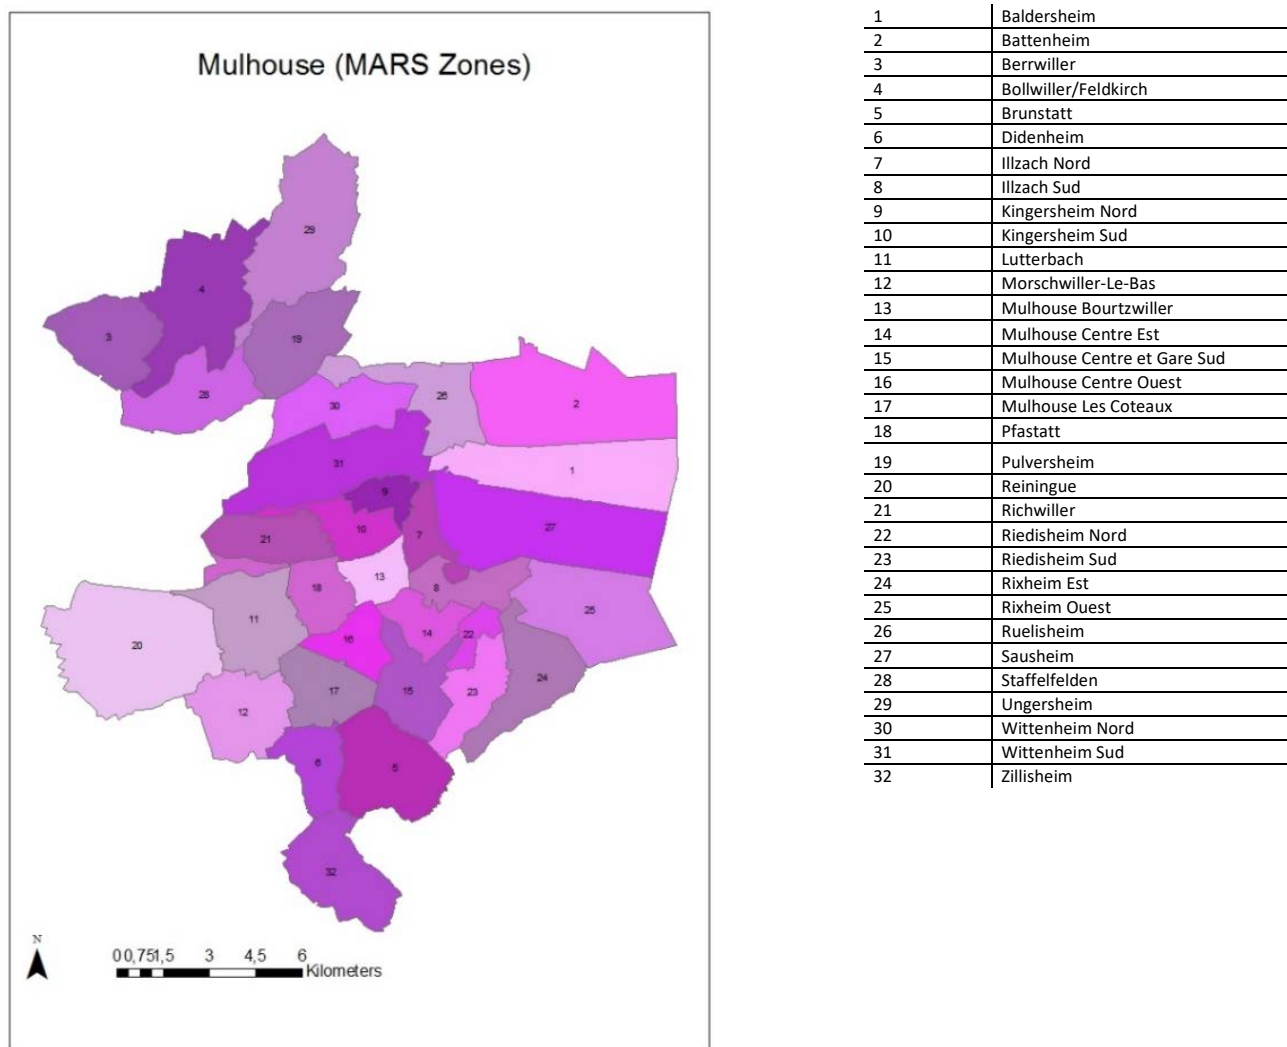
Mulhouse (MARS Zones)

29
4
3
19
28
26
30
2
31
1
9
10
7
27
21
13
8
18
11
25
20
14
22
16
17
15
23
24
12
6
5
32

N

0 0,75 1,5 3 4,5 6 Kilometers

| | |
|---|---|
| 1 | Baldersheim |
| 2 | Battenheim |
| 3 | Berrwiller |
| 4 | Bollwiller/Feldkirch |
| 5 | Brunstatt |
| 6 | Didenheim |
| 7 | Illzach Nord |
| 8 | Illzach Sud |
| 9 | Kingersheim Nord |
| 10 | Kingersheim Sud |
| 11 | Lutterbach |
| 12 | Morschwiller-Le-Bas |
| 13 | Mulhouse Bourtzwiller |
| 14 | Mulhouse Centre Est |
| 15 | Mulhouse Centre et Gare Sud |
| 16 | Mulhouse Centre Ouest |
| 17 | Mulhouse Les Coteaux |
| 18 | Pfastatt |
| 19 | Pulversheim |
| 20 | Reiningue |
| 21 | Richwiller |
| 22 | Riedisheim Nord |
| 23 | Riedisheim Sud |
| 24 | Rixheim Est |
| 25 | Rixheim Ouest |
| 26 | Ruelisheim |
| 27 | Sausheim |
| 28 | Staffelfelden |
| 29 | Ungersheim |
| 30 | Wittenheim Nord |
| 31 | Wittenheim Sud |
| 32 | Zillisheim |